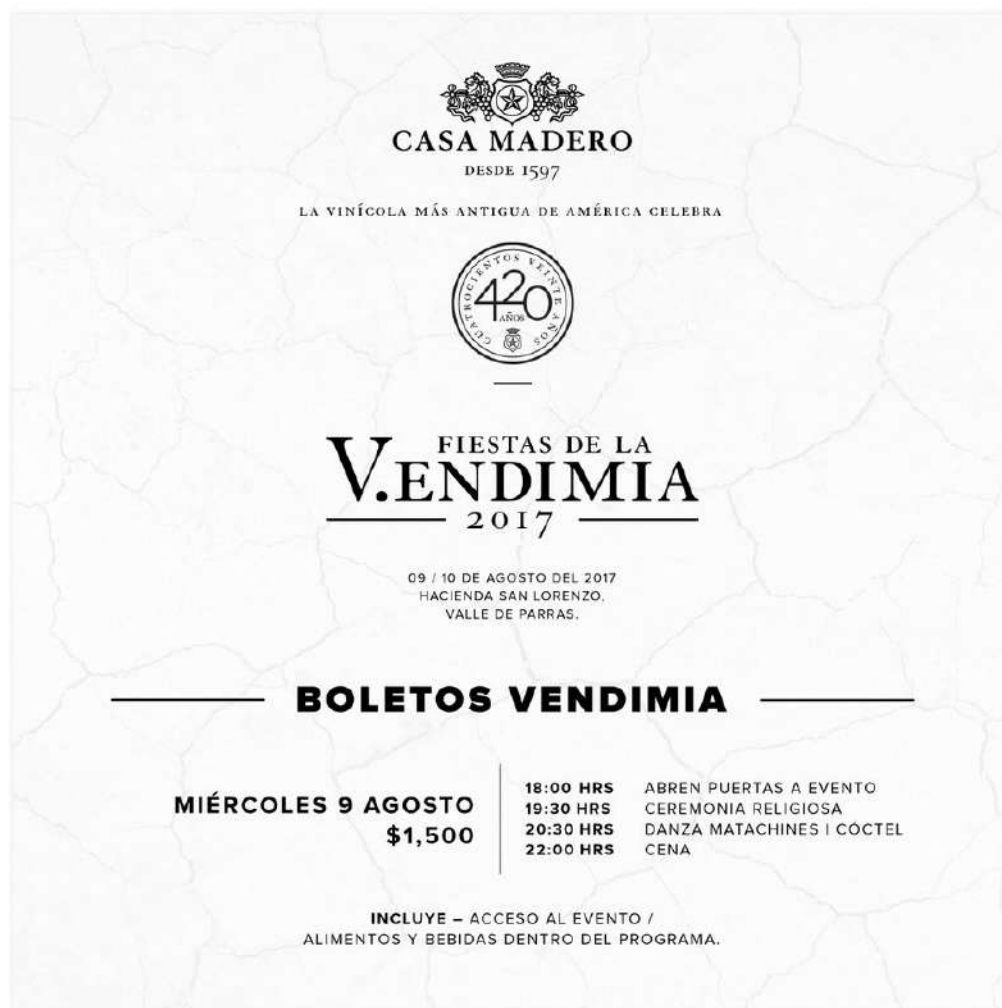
CASA MADERO
DESDE 1597

LA VINÍCOLA MÁS ANTIGUA DE AMÉRICA CELEBRA

CUATROCIENTOS VEINTE AÑOS
420
AÑOS

FIESTAS DE LA
VENDIMIA
2017

09 / 10 DE AGOSTO DEL 2017
HACIENDA SAN LORENZO,
VALLE DE PARRAS.

BOLETOS VENDIMIA

MIÉRCOLES 9 AGOSTO
$1,500

| | |
|---|---|
| 18:00 HRS | ABREN PUERTAS A EVENTO |
| 19:30 HRS | CEREMONIA RELIGIOSA |
| 20:30 HRS | DANZA MATACHINES I CÓCTEL |
| 22:00 HRS | CENA |

INCLUYE – ACCESO AL EVENTO /
ALIMENTOS Y BEBIDAS DENTRO DEL PROGRAMA.